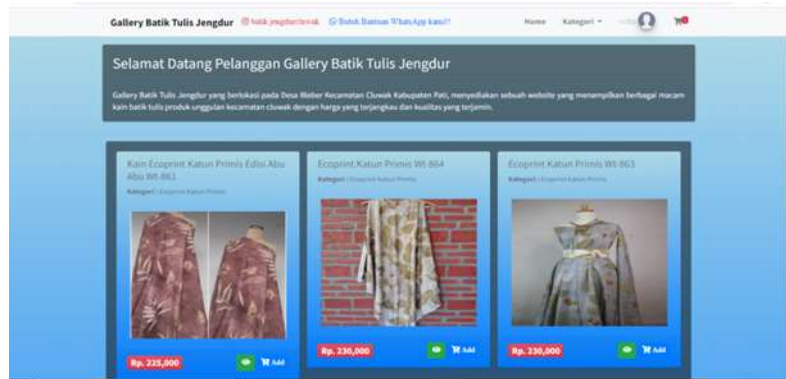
Gallery Batik Tulis Jengdur
batik.jengdurcluwak
Butuh Bantuan WhatsApp kami?
Home Kategori

Selamat Datang Pelanggan Gallery Batik Tulis Jengdur

Gallery Batik Tulis Jengdur yang berlokasi pada Desa Bleber Kecamatan Cluwak Kabupaten Pati, menyediakan sebuah website yang menampilkan berbagai macam kain batik tulis produk unggulan kecamatan cluwak dengan harga yang terjangkau dan kualitas yang terjamin.

Kain Ecoprint Katun Primis Edisi Abu Abu WI-861
Kategori : Ecoprint Katun Primis
Rp. 225,000
Add

Ecoprint Katun Primis WI-864
Kategori : Ecoprint Katun Primis
Rp. 230,000
Add

Ecoprint Katun Primis WI-863
Kategori : Ecoprint Katun Primis
Rp. 230,000
Add